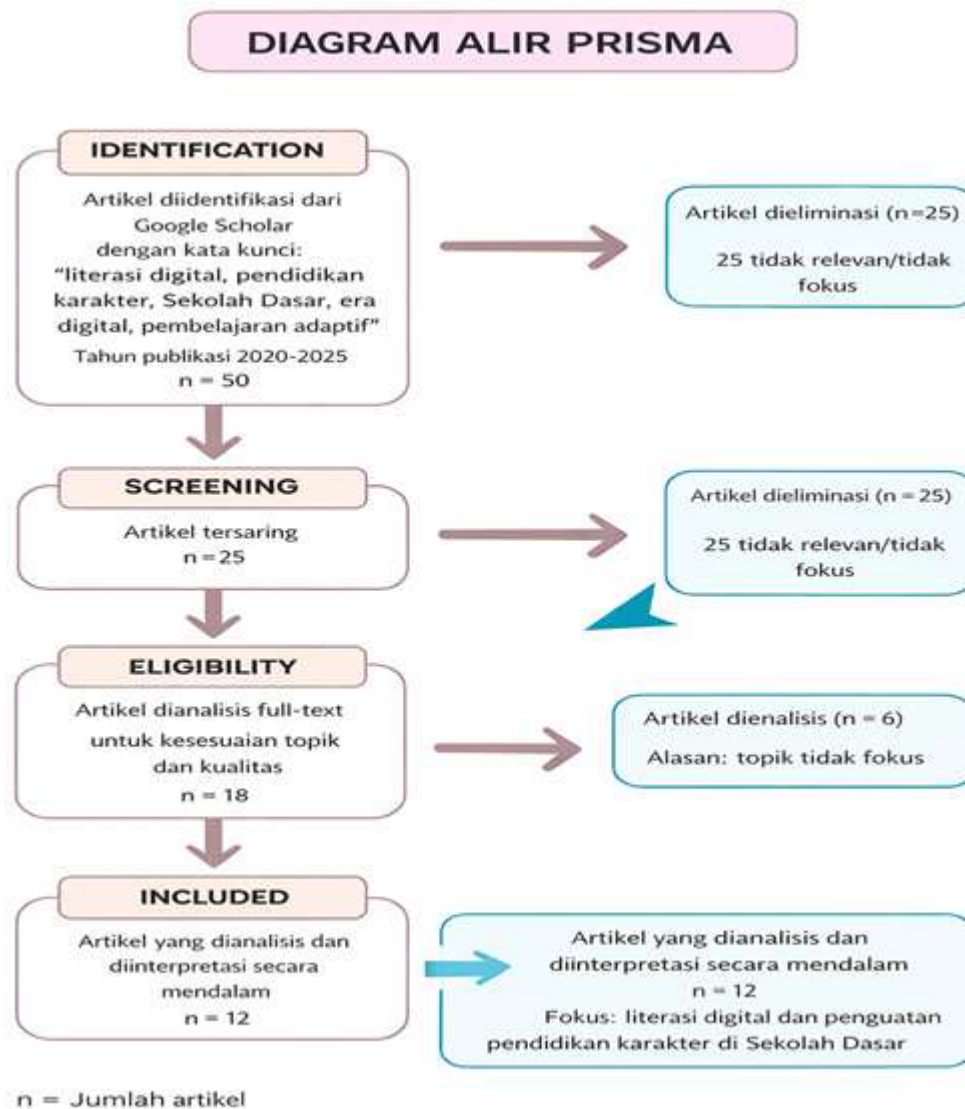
DIAGRAM ALIR PRISMA

IDENTIFICATION

Artikel diidentifikasi dari Google Scholar dengan kata kunci: "literasi digital, pendidikan karakter, Sekolah Dasar, era digital, pembelajaran adaptif"

Tahun publikasi 2020-2025

n = 50

Artikel dieliminasi (n=25)

25 tidak relevan/tidak fokus

SCREENING

Artikel tersaring

n=25

Artikel dieliminasi (n = 25)

25 tidak relevan/tidak fokus

ELIGIBILITY

Artikel dianalisis full-text untuk kesesuaian topik dan kualitas

n = 18

Artikel dienalisis (n = 6)

Alasan: topik tidak fokus

INCLUDED

Artikel yang dianalisis dan diinterpretasi secara mendalam

n = 12

Artikel yang dianalisis dan diinterpretasi secara mendalam

n = 12

Fokus: literasi digital dan penguatan pendidikan karakter di Sekolah Dasar

n = Jumlah artikel